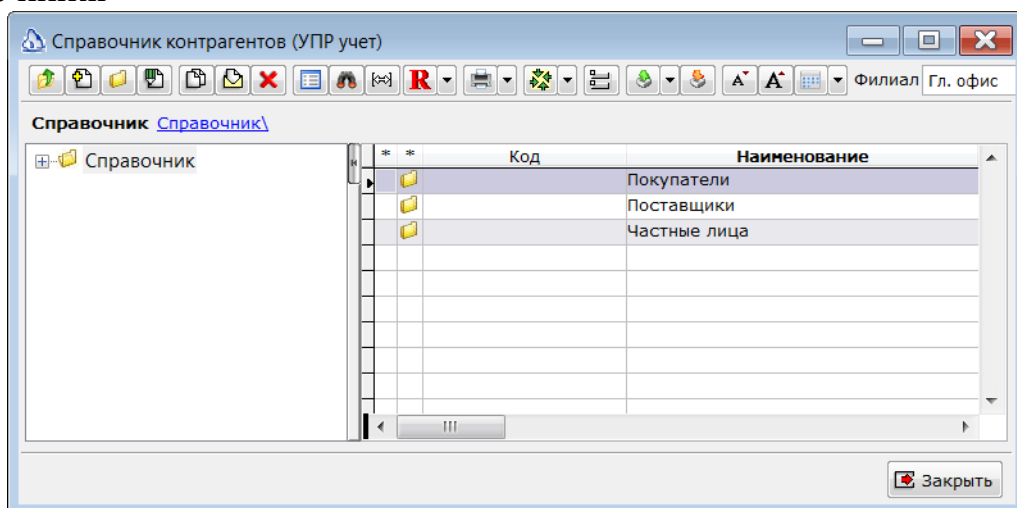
Справочник контрагентов (УПР учет)

R Филиал Гл. офис

Справочник Справочник\

Справочник

| * | * | Код | Наименование |
|---|---|---|---|
| | | | Покупатели |
| | | | Поставщики |
| | | | Частные лица |

Закрыть